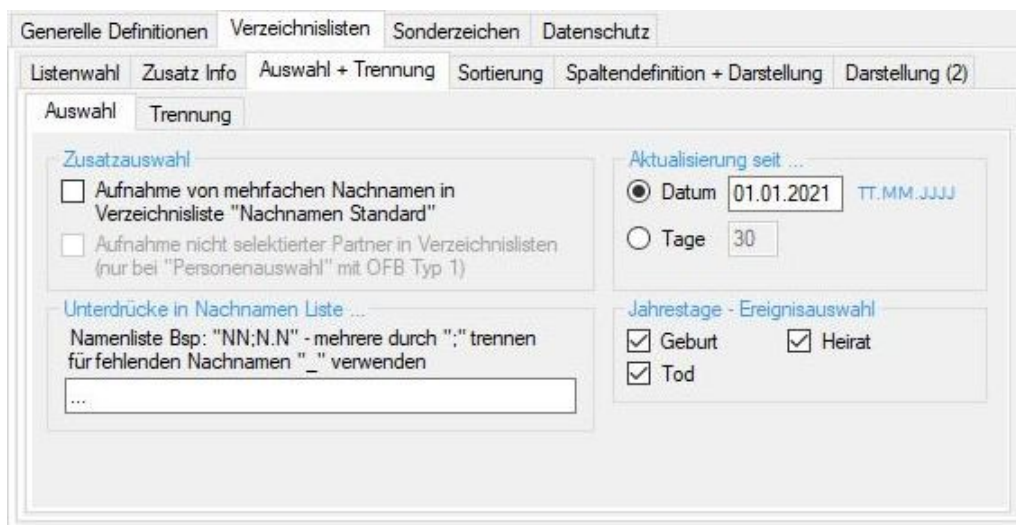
Generelle Definitionen | Verzeichnislisten | Sonderzeichen | Datenschutz

Listenwahl | Zusatz Info | Auswahl + Trennung | Sortierung | Spaltendefinition + Darstellung | Darstellung (2)

Auswahl | Trennung

Zusatzauswahl

Aufnahme von mehrfachen Nachnamen in Verzeichnisliste "Nachnamen Standard"

Aufnahme nicht selektierter Partner in Verzeichnislisten (nur bei "Personenauswahl" mit OFB Typ 1)

Aktualisierung seit ...

Datum 01.01.2021 TT.MM.JJJJ

Tage 30

Unterdrücke in Nachnamen Liste ...

Namenliste Bsp: "NN;N.N" - mehrere durch ";" trennen für fehlenden Nachnamen "_" verwenden

...

Jahrestage - Ereignisauswahl

Geburt

Heirat

Tod